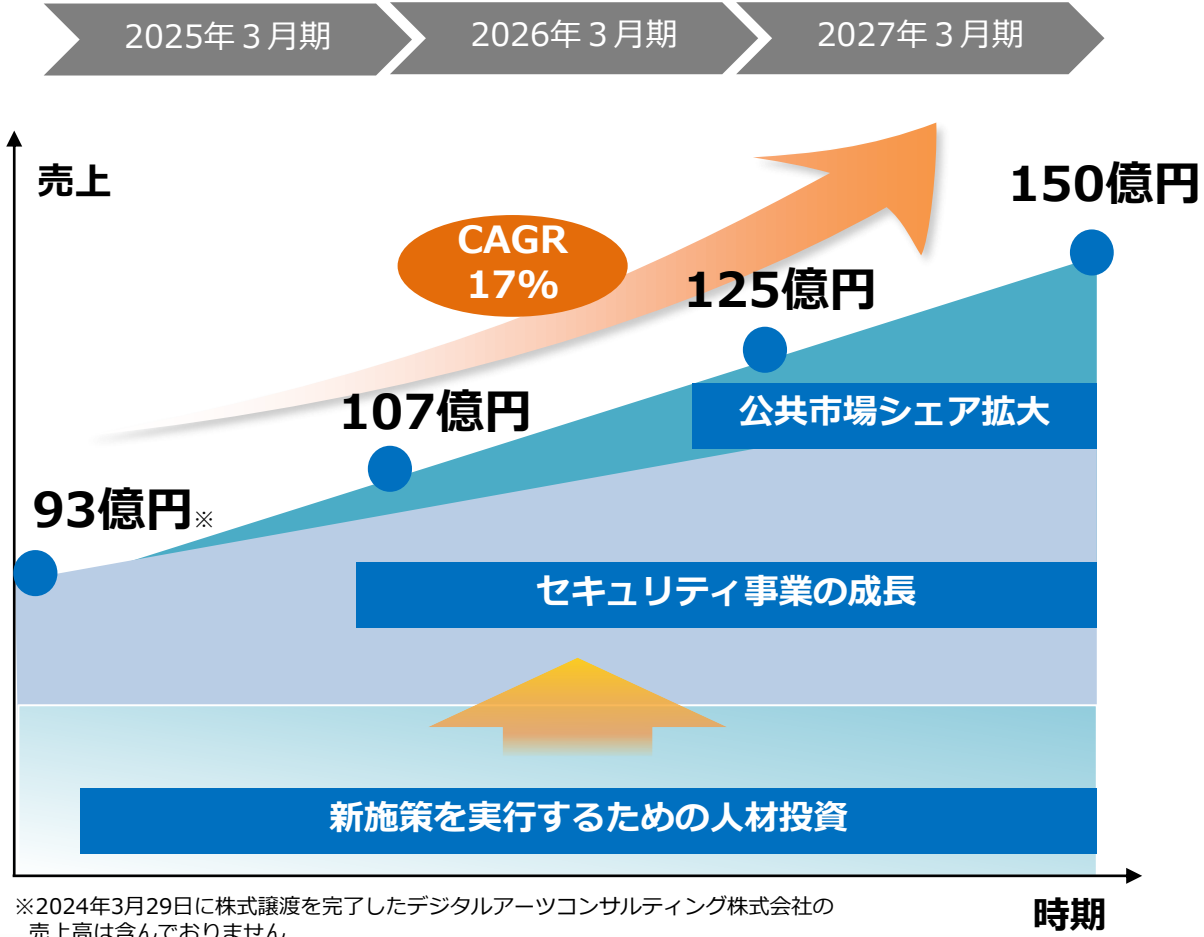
2025年３月期

2026年３月期

2027年３月期

売上

CAGR 17%

150億円

125億円

107億円

93億円※

公共市場シェア拡大

セキュリティ事業の成長

新施策を実行するための人材投資

時期

※2024年3月29日に株式譲渡を完了したデジタルアーツコンサルティング株式会社の売上高は含んでおりません